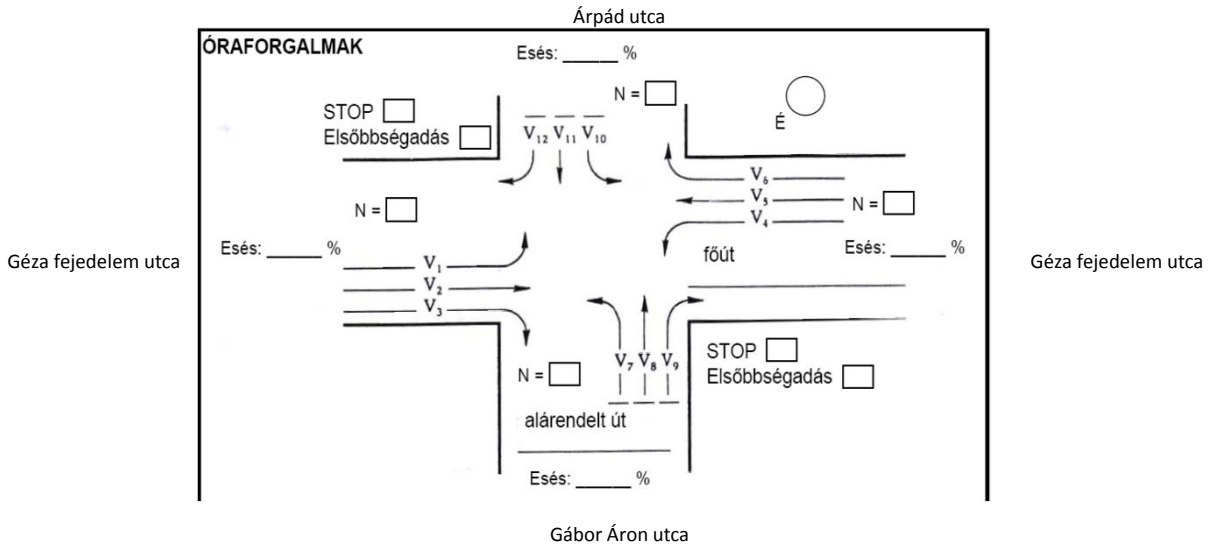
Árpád utca

ÓRAFORGALMAK

Esés: ______ %

STOP
Elsőbbségadás

N =

$V_{12}$ $V_{11}$ $V_{10}$

É

$V_6$
$V_5$
$V_4$

N =

N =

Esés: ______ %

Géza fejedelem utca

$V_1$
$V_2$
$V_3$

főút

Esés: ______ %

Géza fejedelem utca

$V_7$ $V_8$ $V_9$

STOP
Elsőbbségadás

N =

alárendelt út

Esés: ______ %

Gábor Áron utca